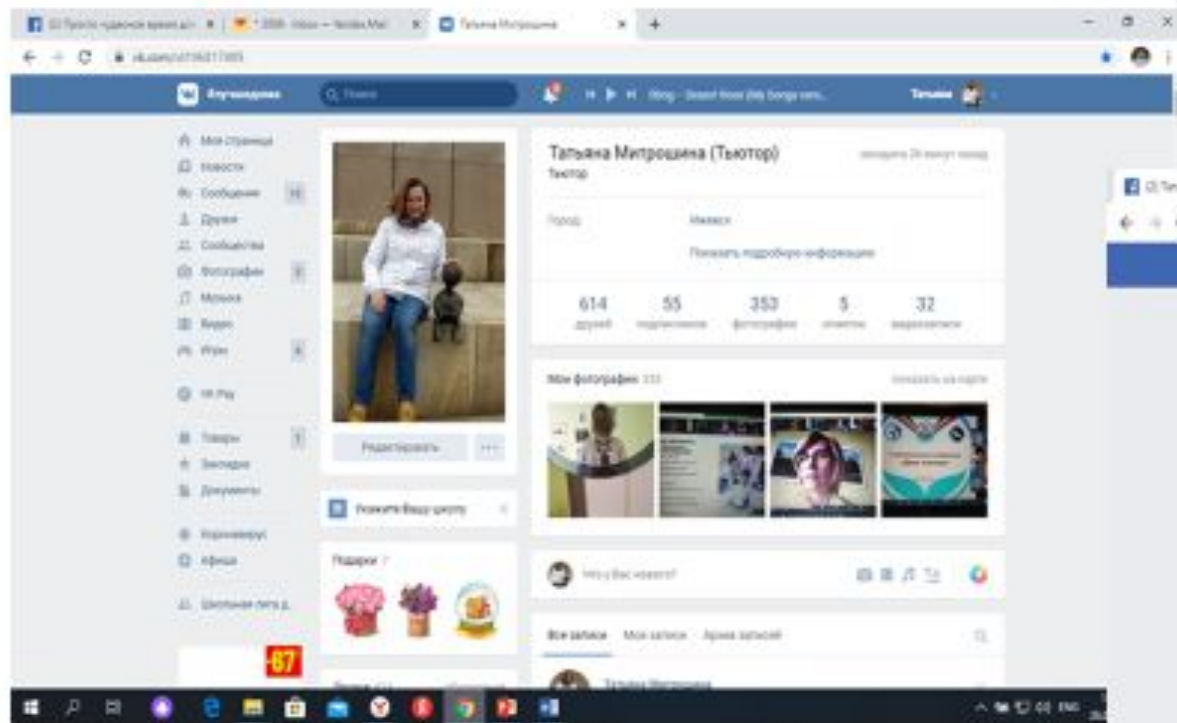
Татьяна Митрошина

Татьяна Митрошина (Тьютор)
Тьютор

Город
Показать подробную информацию

614 друзей
55 подписчиков
353 фотографии
5 отметок
32 видеозаписи

Мои фотографии

Моя страница
Новости
Сообщения
Друзья
Сообщества
Фотографии
Музыка
Видео
Игры

VK Pay

Товары
Закладки
Документы

Коронавирус
Афиша

Редактировать

Укажите Вашу школу

Подарки

Что у Вас нового?

Все записи
Мои записи
Архив записей

Татьяна Митрошина

67